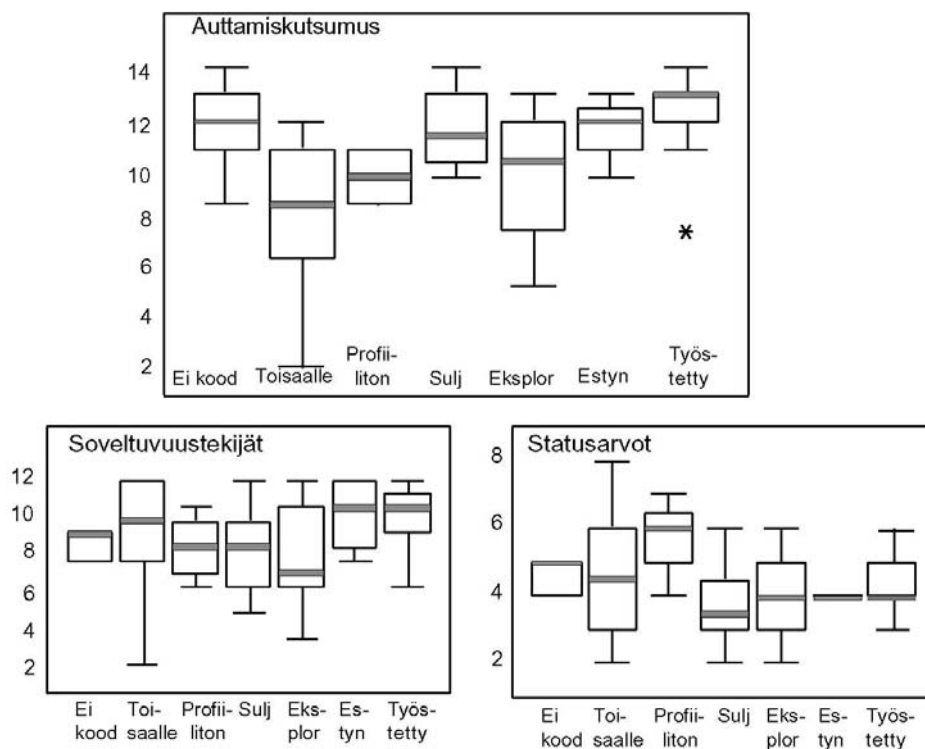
Auttamiskutsumus

14
12
10
8
6
4
2

Ei kood Toisaalle Profiiliton Sulj Eksplor Estyn Työstetty

Soveltuvuustekijät

12
10
8
6
4
2

Ei kood Toisaalle Profiiliton Sulj Eksplor Estyn Työstetty

Statusarvot

8
6
4
2

Ei kood Toisaalle Profiiliton Sulj Eksplor Estyn Työstetty